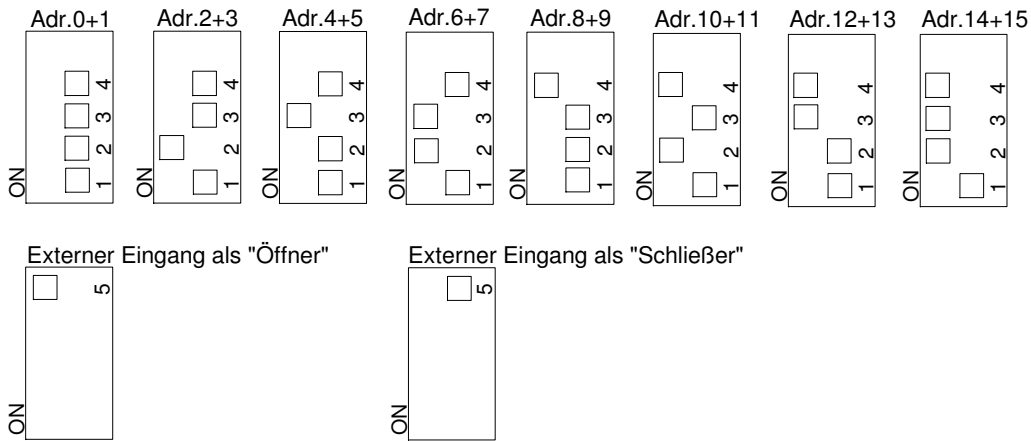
Adr.0+1
ON
1
2
3
4

Adr.2+3
ON
1
2
3
4

Adr.4+5
ON
1
2
3
4

Adr.6+7
ON
1
2
3
4

Adr.8+9
ON
1
2
3
4

Adr.10+11
ON
1
2
3
4

Adr.12+13
ON
1
2
3
4

Adr.14+15
ON
1
2
3
4

Externer Eingang als "Öffner"
ON
5

Externer Eingang als "Schließer"
ON
5